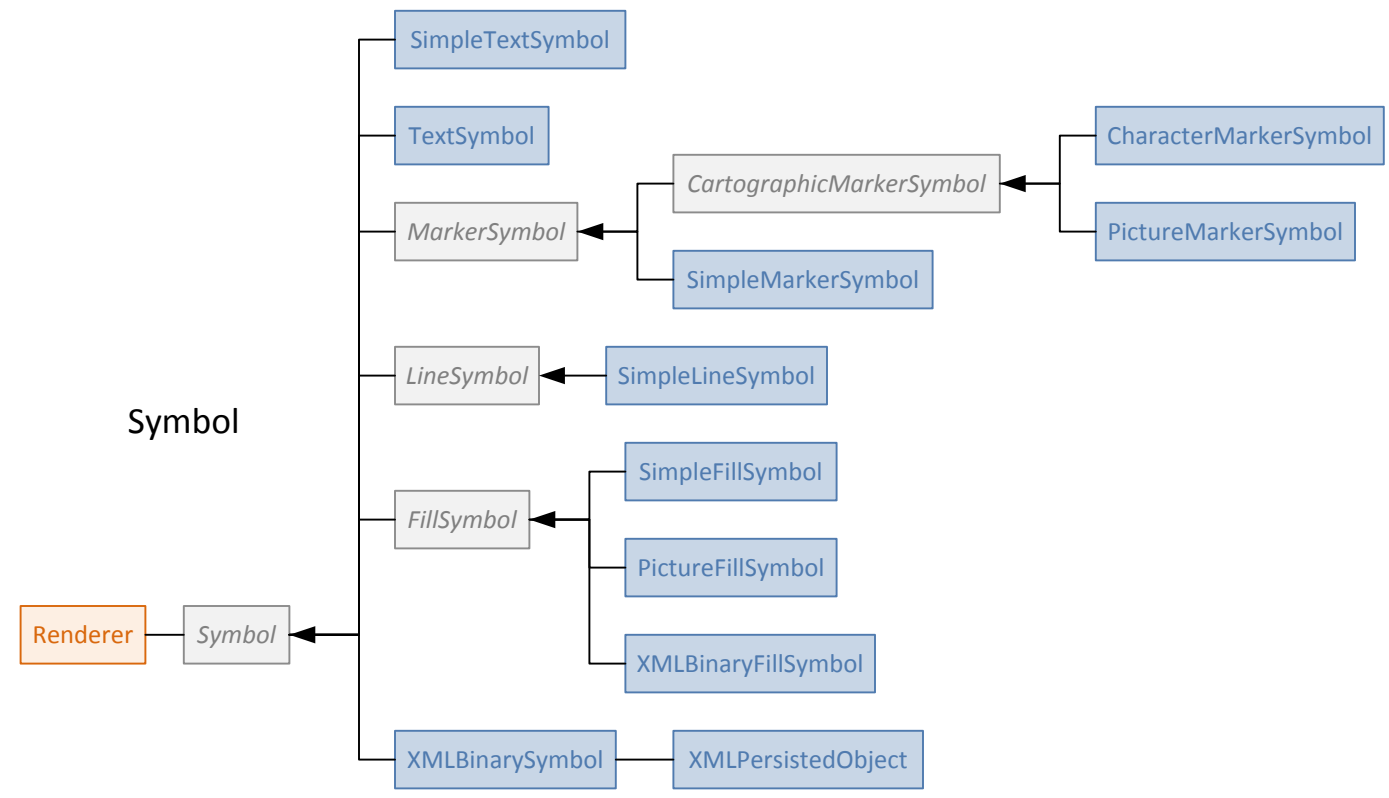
Symbol

SimpleTextSymbol

TextSymbol

MarkerSymbol

CartographicMarkerSymbol

CharacterMarkerSymbol

PictureMarkerSymbol

SimpleMarkerSymbol

LineSymbol

SimpleLineSymbol

FillSymbol

SimpleFillSymbol

PictureFillSymbol

XMLBinaryFillSymbol

Renderer

Symbol

XMLBinarySymbol

XMLPersistedObject